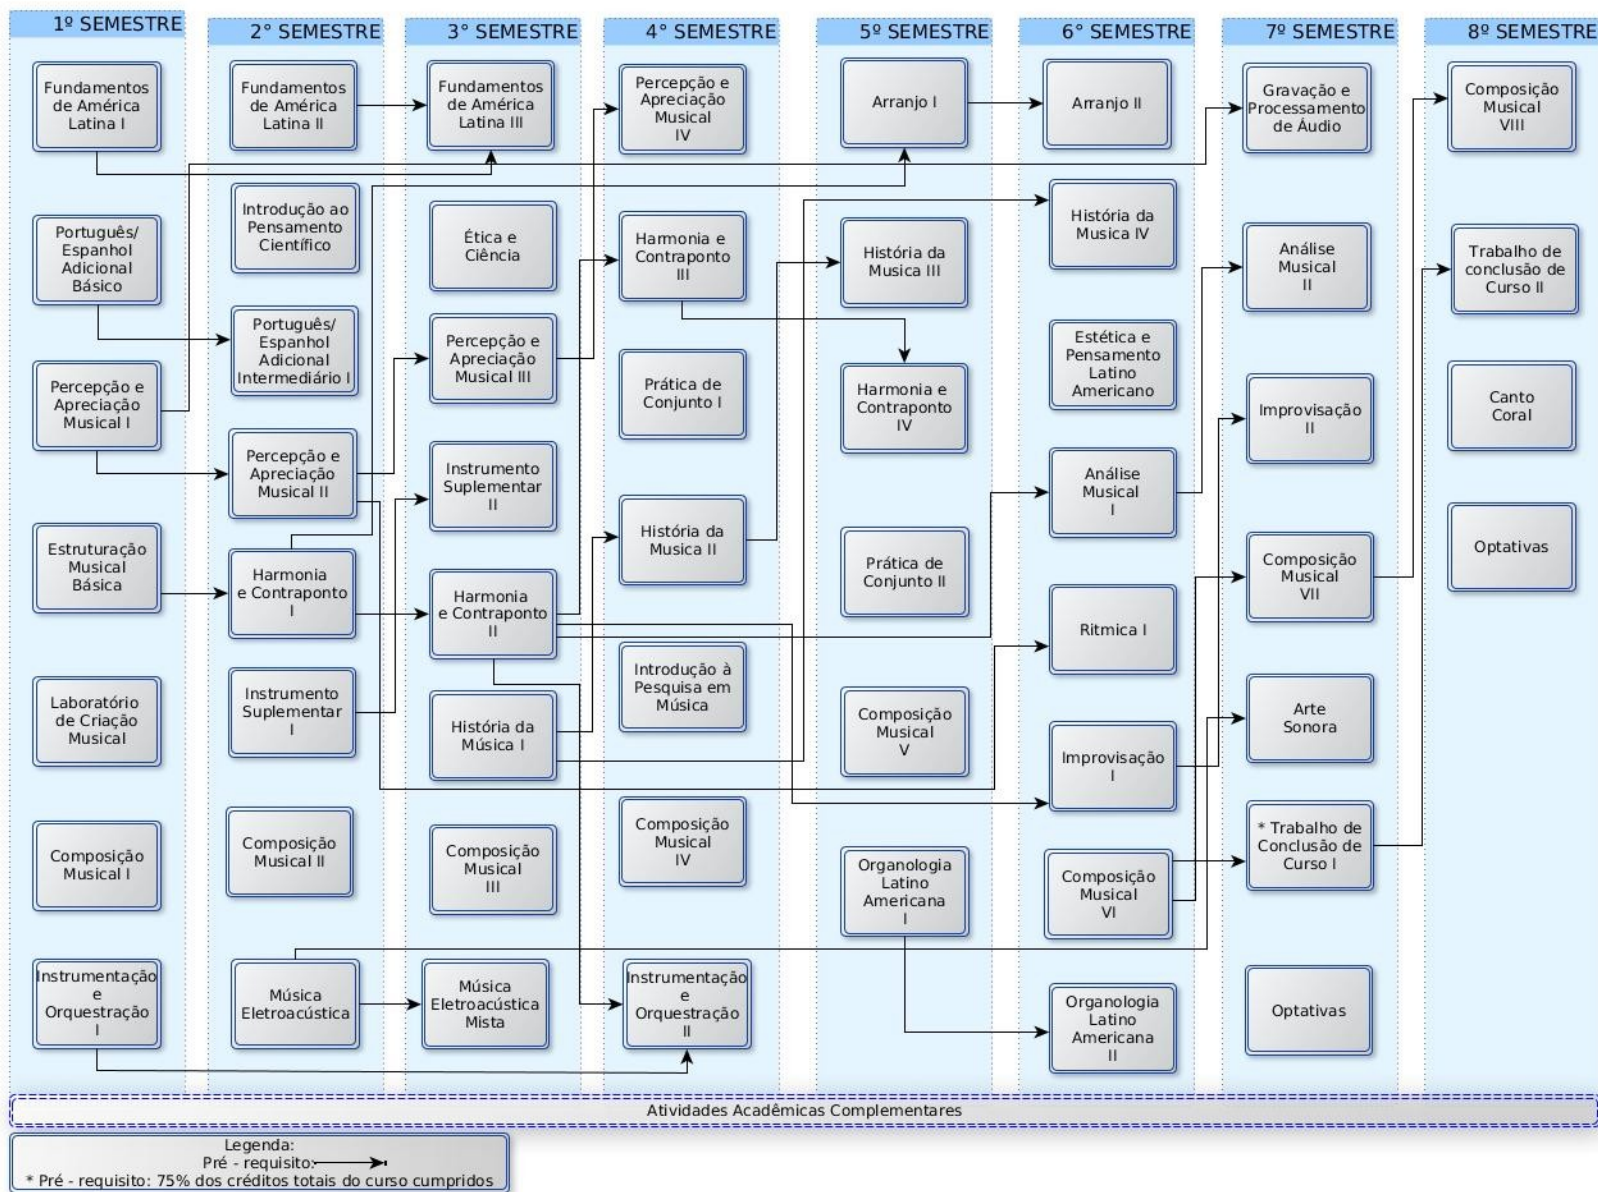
1º SEMESTRE

Fundamentos de América Latina I

Português/ Espanhol Adicional Básico

Percepção e Apreciação Musical I

Estruturação Musical Básica

Laboratório de Criação Musical

Composição Musical I

Instrumentação e Orquestração I

2° SEMESTRE

Fundamentos de América Latina II

Introdução ao Pensamento Científico

Português/ Espanhol Adicional Intermediário I

Percepção e Apreciação Musical II

Harmonia e Contraponto I

Instrumento Suplementar I

Composição Musical II

Música Eletroacústica

3° SEMESTRE

Fundamentos de América Latina III

Ética e Ciência

Percepção e Apreciação Musical III

Instrumento Suplementar II

Harmonia e Contraponto II

História da Música I

Composição Musical III

Música Eletroacústica Mista

4° SEMESTRE

Percepção e Apreciação Musical IV

Harmonia e Contraponto III

Prática de Conjunto I

História da Musica II

Introdução à Pesquisa em Música

Composição Musical IV

Instrumentação e Orquestração II

5º SEMESTRE

Arranjo I

História da Musica III

Harmonia e Contraponto IV

Prática de Conjunto II

Composição Musical V

Organologia Latino Americana I

6° SEMESTRE

Arranjo II

História da Musica IV

Estética e Pensamento Latino Americano

Análise Musical I

Ritmica I

Improvisação I

Composição Musical VI

Organologia Latino Americana II

7º SEMESTRE

Gravação e Processamento de Áudio

Análise Musical II

Improvisação II

Composição Musical VII

Arte Sonora

* Trabalho de Conclusão de Curso I

Optativas

8º SEMESTRE

Composição Musical VIII

Trabalho de conclusão de Curso II

Canto Coral

Optativas

Atividades Acadêmicas Complementares

Legenda:
Pré - requisito:
* Pré - requisito: 75% dos créditos totais do curso cumpridos